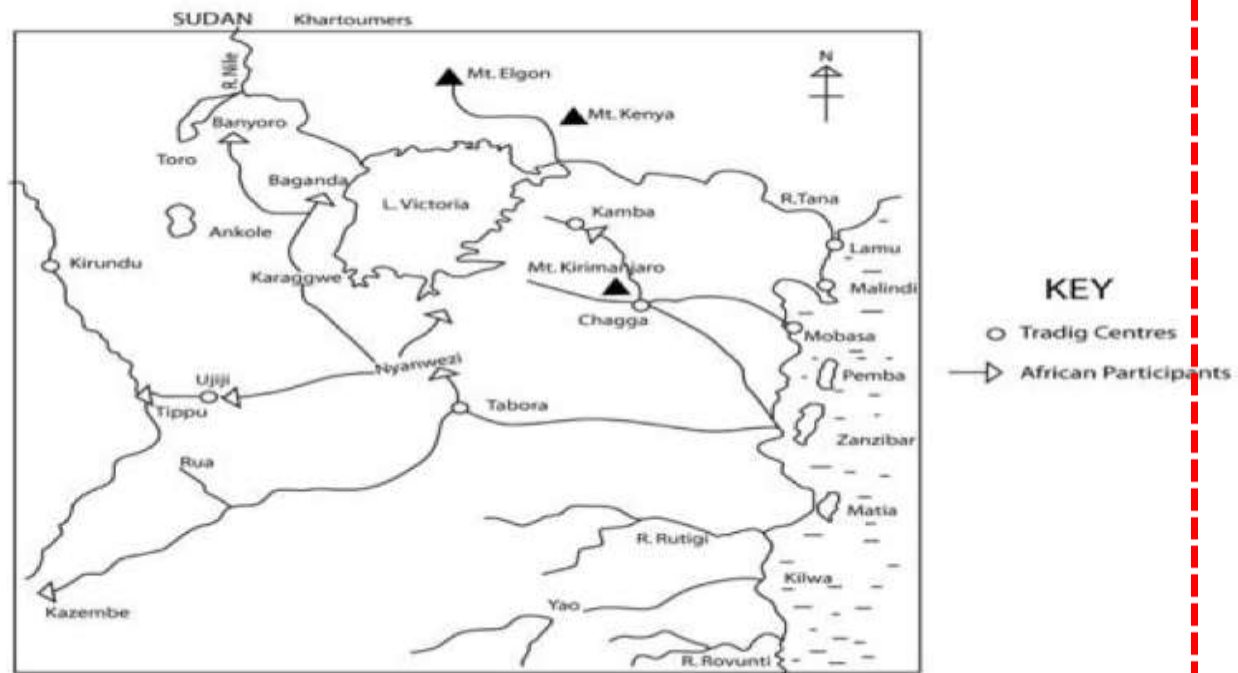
SUDAN Khartoumers

R. Nile

Mt. Elgon

N

Mt. Kenya

Banyoro

Toro

Baganda

L. Victoria

Kamba

R.Tana

Ankole

Lamu

Kirundu

Mt. Kirimanjaro

Karaggwe

Malindi

Chagga

Mobasa

Nyamwezi

Pemba

Ujiji

Tippu

Tabora

Zanzibar

Rua

Matia

R. Rutigi

Kilwa

Kazembe

Yao

R. Rovunti

KEY

Tradig Centres

African Participants